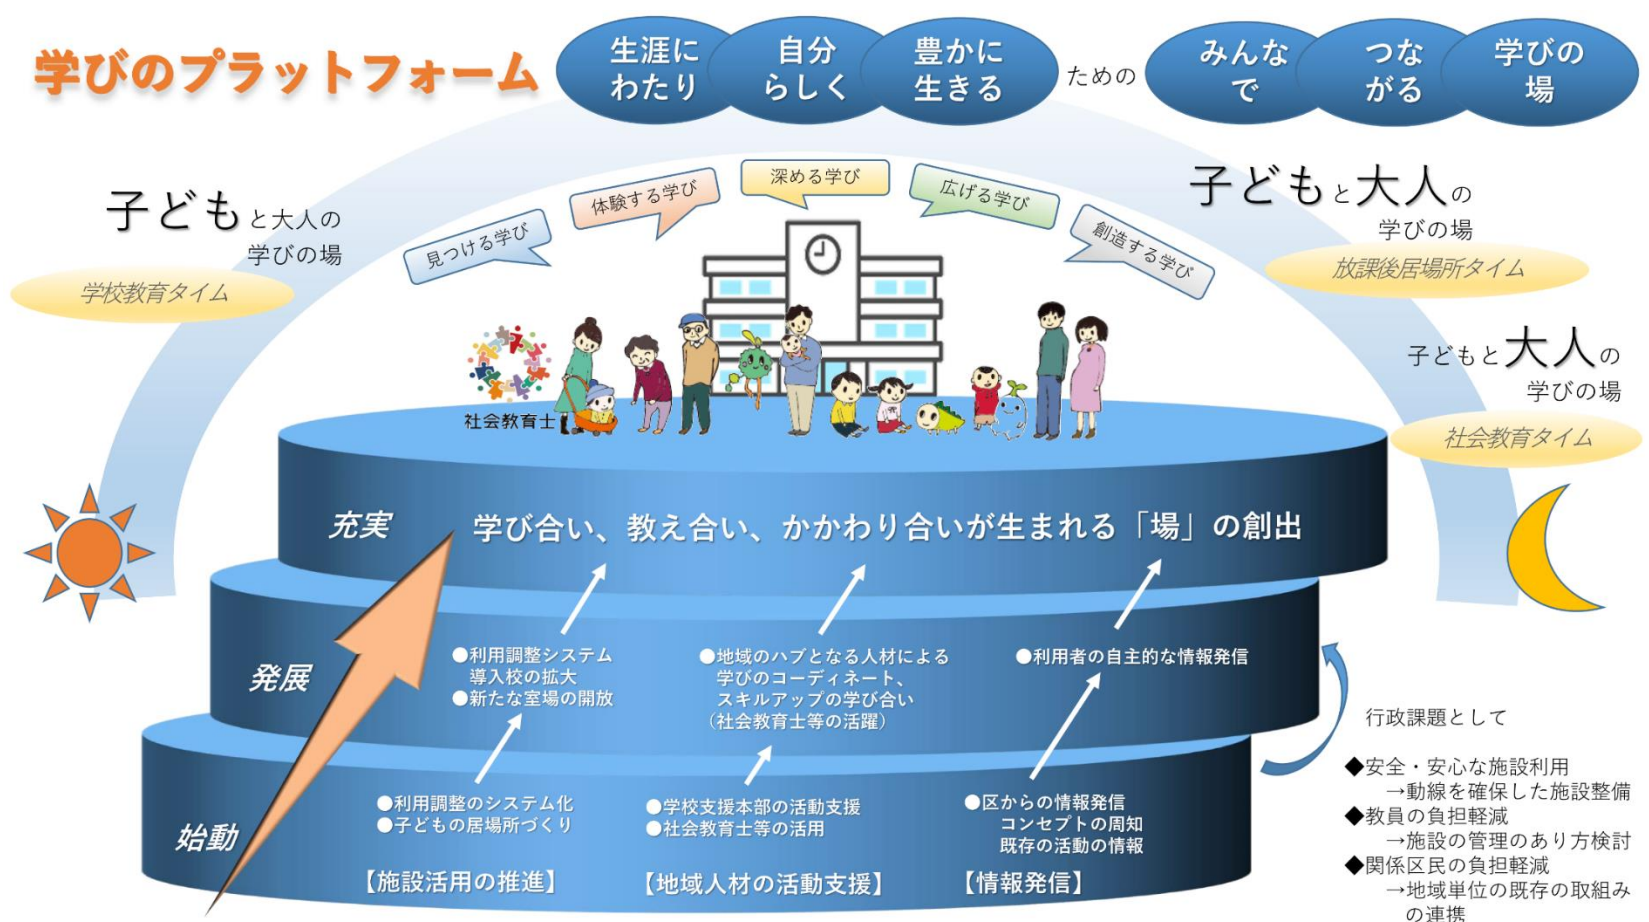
学びのプラットフォーム

生涯にわたり　自分らしく　豊かに生きる　ための　みんなで　つながる　学びの場

子どもと大人の学びの場
学校教育タイム

見つける学び　体験する学び　深める学び　広げる学び　創造する学び

子どもと大人の学びの場
放課後居場所タイム

子どもと大人の学びの場
社会教育タイム

社会教育士

充実　学び合い、教え合い、かかわり合いが生まれる「場」の創出

発展
●利用調整システム導入校の拡大
●新たな室場の開放
●地域のハブとなる人材による学びのコーディネート、スキルアップの学び合い（社会教育士等の活躍）
●利用者の自主的な情報発信

始動
●利用調整のシステム化
●子どもの居場所づくり
●学校支援本部の活動支援
●社会教育士等の活用
●区からの情報発信　コンセプトの周知　既存の活動の情報

【施設活用の推進】　【地域人材の活動支援】　【情報発信】

行政課題として
◆安全・安心な施設利用
→動線を確保した施設整備
◆教員の負担軽減
→施設の管理のあり方検討
◆関係区民の負担軽減
→地域単位の既存の取組みの連携